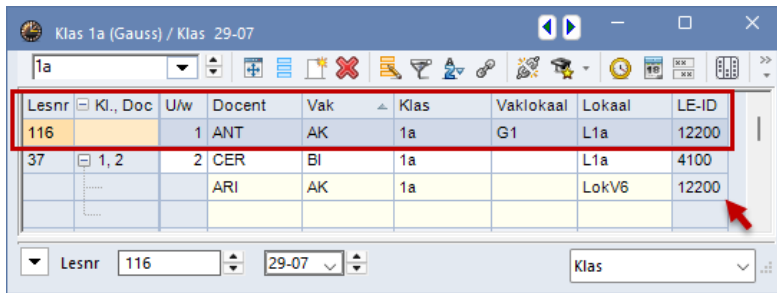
Klas 1a (Gauss) / Klas 29-07

1a

| Lesnr | Kl., Doc | U/w | Docent | Vak | Klas | Vaklokaal | Lokaal | LE-ID |
|---|---|---|---|---|---|---|---|---|
| 116 | | 1 | ANT | AK | 1a | G1 | L1a | 12200 |
| 37 | 1, 2 | 2 | CER | BI | 1a | | L1a | 4100 |
| | | | ARI | AK | 1a | | LokV6 | 12200 |

Lesnr 116 29-07 Klas